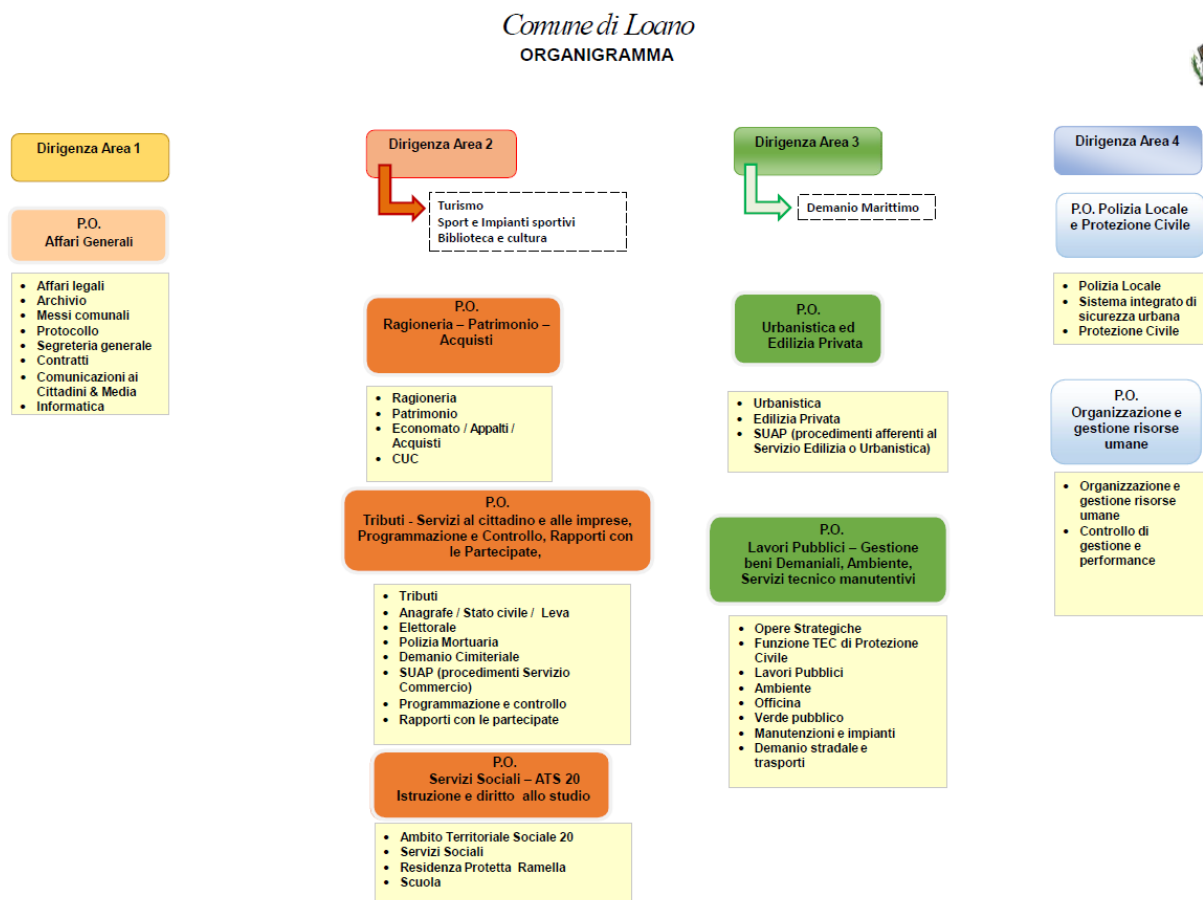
Comune di Loano
ORGANIGRAMMA

Dirigenza Area 1

P.O.
Affari Generali

- Affari legali
- Archivio
- Messi comunali
- Protocollo
- Segreteria generale
- Contratti
- Comunicazioni ai Cittadini & Media
- Informatica

Dirigenza Area 2

Turismo
Sport e Impianti sportivi
Biblioteca e cultura

P.O.
Ragioneria – Patrimonio – Acquisti

- Ragioneria
- Patrimonio
- Economato / Appalti / Acquisti
- CUC

P.O.
Tributi - Servizi al cittadino e alle imprese, Programmazione e Controllo, Rapporti con le Partecipate,

- Tributi
- Anagrafe / Stato civile / Leva
- Elettorale
- Polizia Mortuaria
- Demanio Cimiteriale
- SUAP (procedimenti Servizio Commercio)
- Programmazione e controllo
- Rapporti con le partecipate

P.O.
Servizi Sociali – ATS 20
Istruzione e diritto allo studio

- Ambito Territoriale Sociale 20
- Servizi Sociali
- Residenza Protetta Ramella
- Scuola

Dirigenza Area 3

Demanio Marittimo

P.O.
Urbanistica ed Edilizia Privata

- Urbanistica
- Edilizia Privata
- SUAP (procedimenti afferenti al Servizio Edilizia o Urbanistica)

P.O.
Lavori Pubblici – Gestione beni Demaniali, Ambiente, Servizi tecnico manutentivi

- Opere Strategiche
- Funzione TEC di Protezione Civile
- Lavori Pubblici
- Ambiente
- Officina
- Verde pubblico
- Manutenzioni e impianti
- Demanio stradale e trasporti

Dirigenza Area 4

P.O. Polizia Locale e Protezione Civile

- Polizia Locale
- Sistema integrato di sicurezza urbana
- Protezione Civile

P.O.
Organizzazione e gestione risorse umane

- Organizzazione e gestione risorse umane
- Controllo di gestione e performance